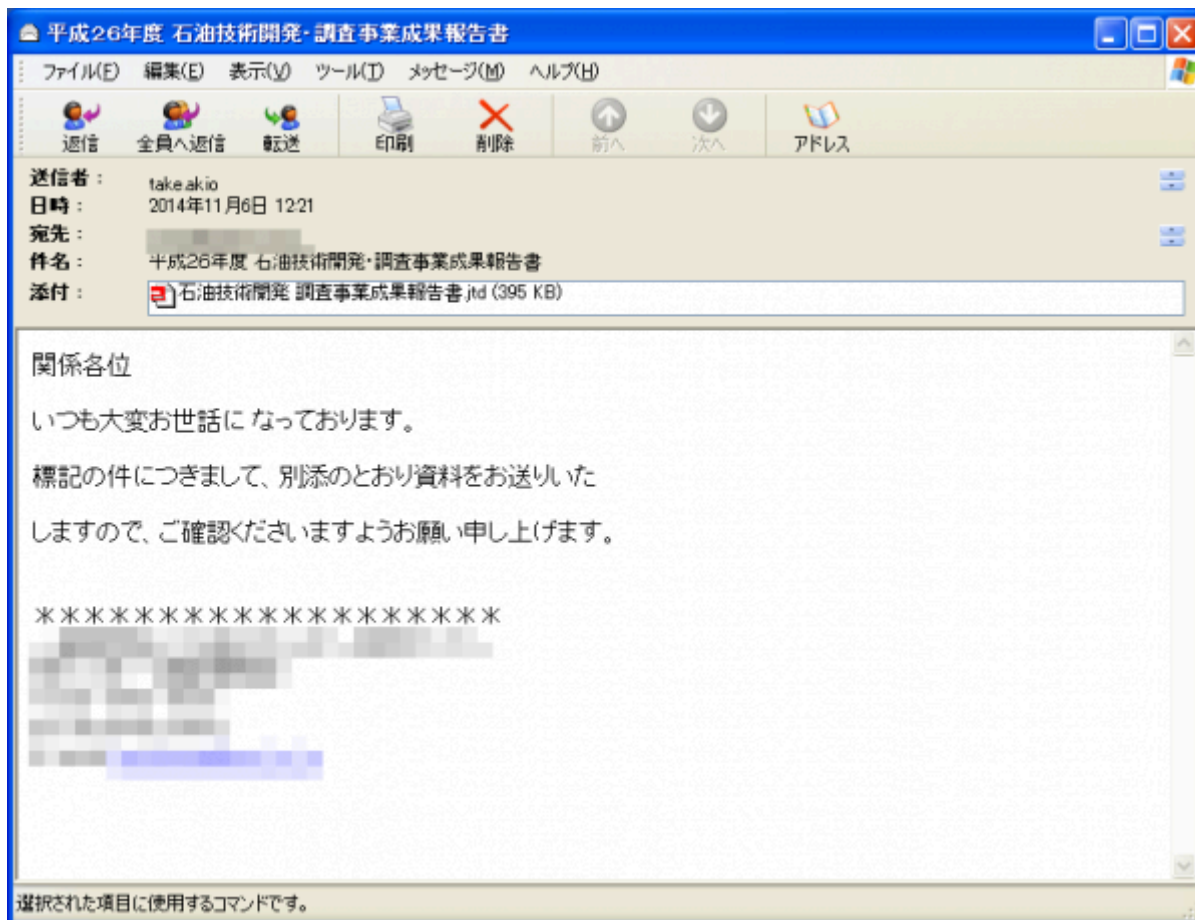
平成26年度 石油技術開発・調査事業成果報告書

ファイル(F) 編集(E) 表示(V) ツール(T) メッセージ(M) ヘルプ(H)

返信 全員へ返信 転送 印刷 削除 前へ 次へ アドレス

送信者： take.akio
日時： 2014年11月6日 12:21
宛先： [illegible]
件名： 平成26年度 石油技術開発・調査事業成果報告書
添付： 石油技術開発 調査事業成果報告書.jtd (395 KB)

関係各位

いつも大変お世話になっております。

標記の件につきまして、別添のとおり資料をお送りいた

しますので、ご確認くださいますようお願い申し上げます。

＊＊＊＊＊＊＊＊＊＊＊＊＊＊＊＊＊＊
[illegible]

選択された項目に使用するコマンドです。